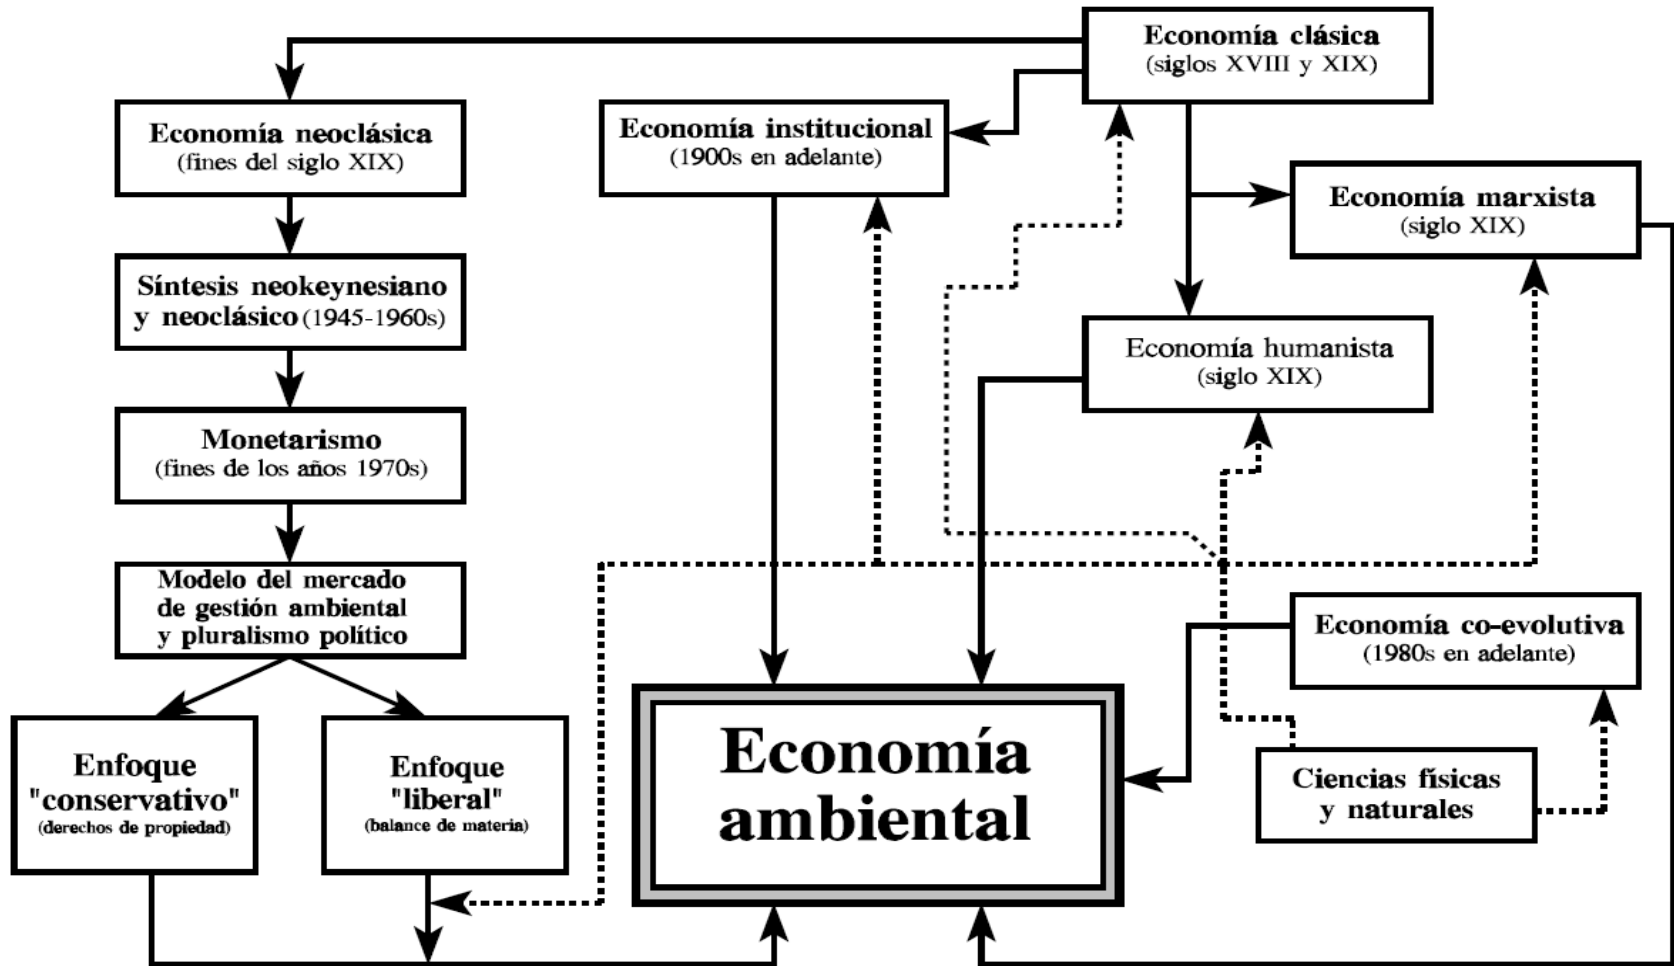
Economía clásica
(siglos XVIII y XIX)

Economía neoclásica
(fines del siglo XIX)

Economía institucional
(1900s en adelante)

Economía marxista
(siglo XIX)

Síntesis neokeynesiano y neoclásico (1945-1960s)

Economía humanista
(siglo XIX)

Monetarismo
(fines de los años 1970s)

Modelo del mercado de gestión ambiental y pluralismo político

Economía co-evolutiva
(1980s en adelante)

Enfoque "conservativo"
(derechos de propiedad)

Enfoque "liberal"
(balance de materia)

Economía ambiental

Ciencias físicas y naturales